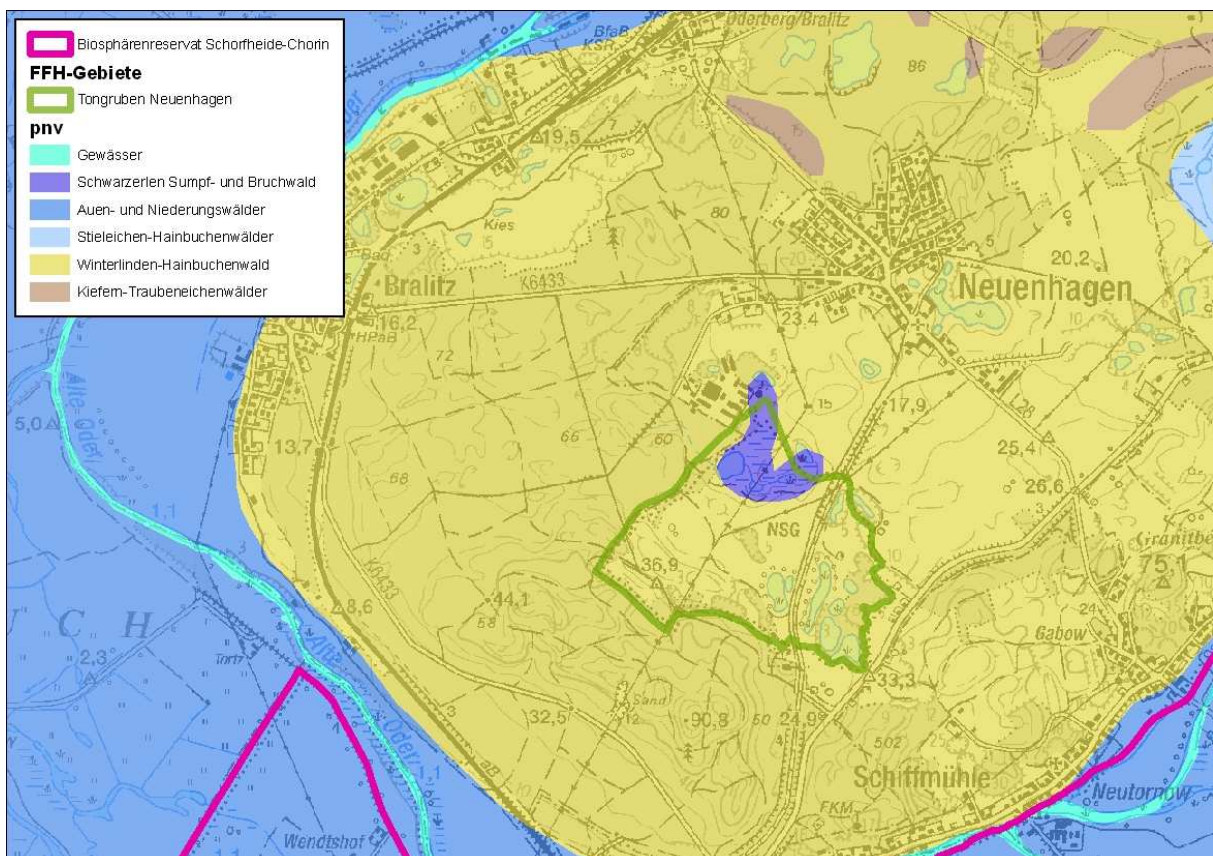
Biosphärenreservat Schorfheide-Chorin
FFH-Gebiete
Tongruben Neuenhagen
pnv
Gewässer
Schwarzerlen Sumpf- und Bruchwald
Auen- und Niederungswälder
Stieleichen-Hainbuchenwälder
Winterlinden-Hainbuchenwald
Kiefern-Traubeneichenwälder

Oderberg/Bralitz
BfaB
KSR
86
19,5
80
Kies
Bralitz
K6433
20,2
Neuenhagen
16,2
HPaB
72
23,4
15
17,9
L28
5,0
Alte Oder
13,7
66
60
66
25,4
26,6
NSG
Granitbe
75,1
36,9
44,1
58
K6433
8,6
C H
2,3
Torf
Alte Oder
Gabow
24
33,3
Sand
32,5
90,8
50
24,9
502
Schiffmühle
FKM
Neutornow
Wendtshof
Oder
1,1